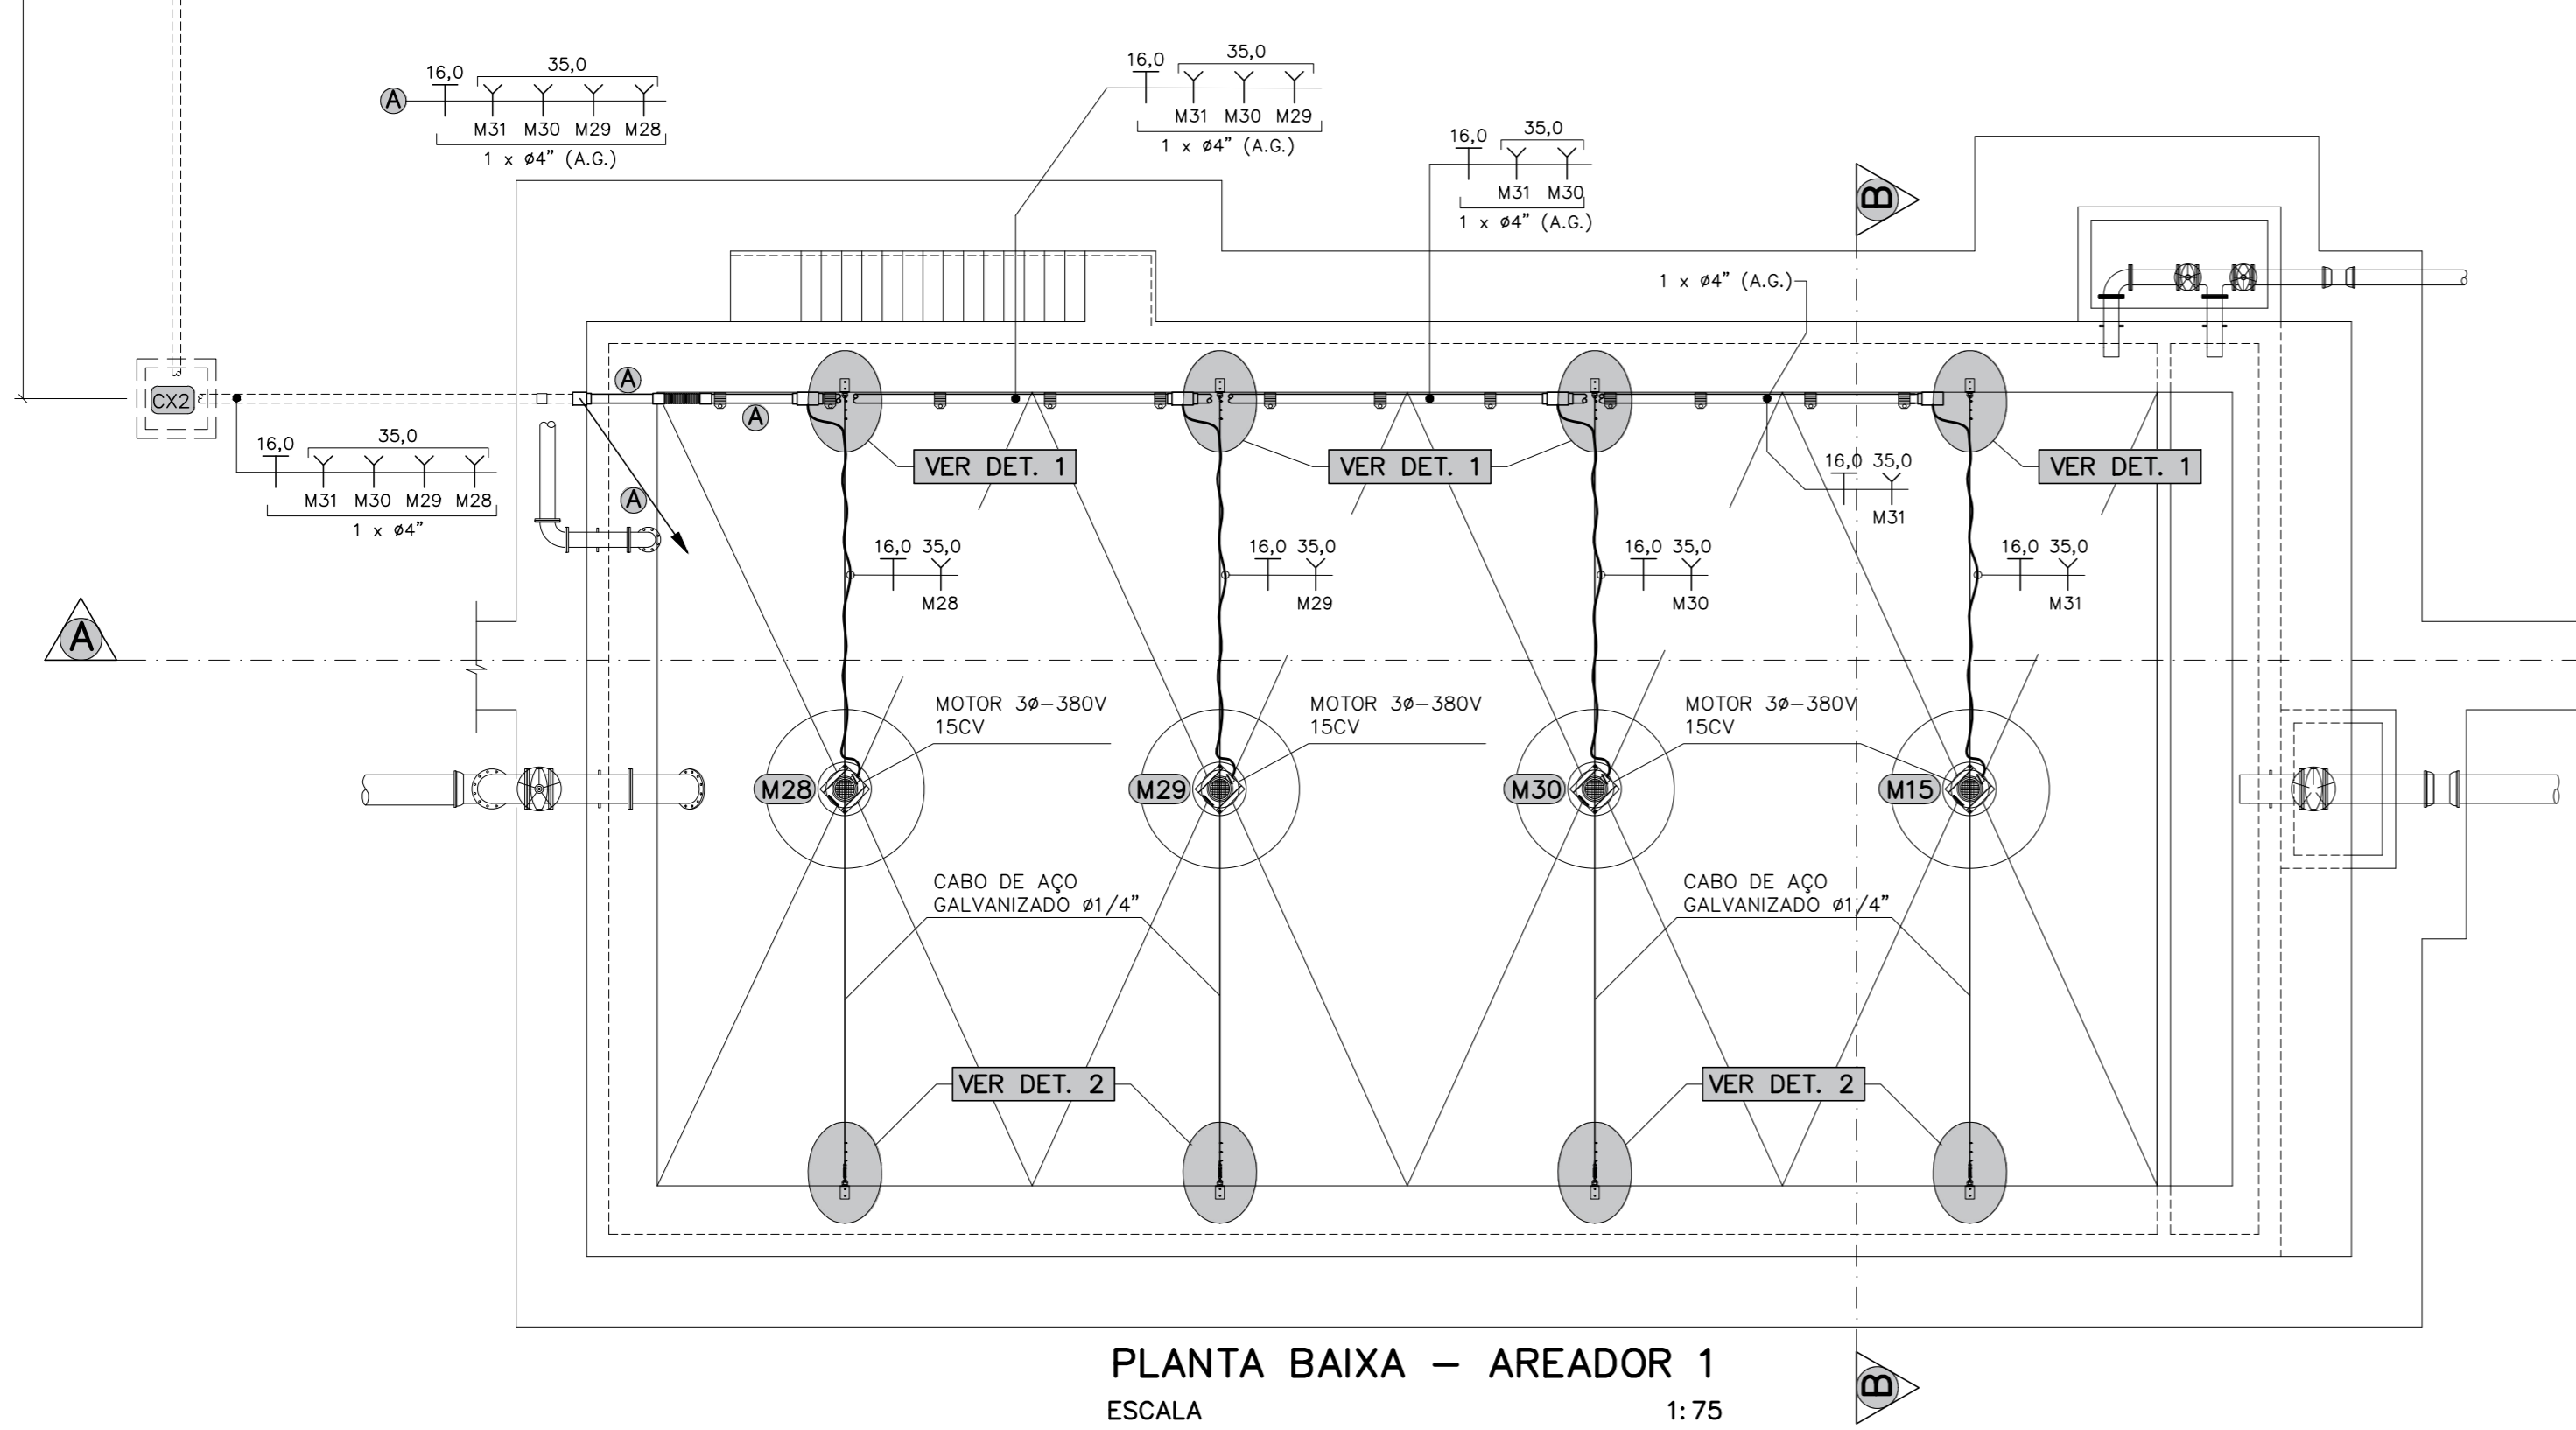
16,0 35,0
A
M31 M30 M29 M28
1 x ø4" (A.G.)

16,0 35,0
M31 M30 M29
1 x ø4" (A.G.)

16,0 35,0
M31 M30
1 x ø4" (A.G.)

B

1 x ø4" (A.G.)

CX2
A
A
A

16,0 35,0
M31 M30 M29 M28
1 x ø4"

VER DET. 1
VER DET. 1
VER DET. 1

16,0 35,0
M31

16,0 35,0
M28
16,0 35,0
M29
16,0 35,0
M30
16,0 35,0
M31

A

MOTOR 3ø–380V
15CV
MOTOR 3ø–380V
15CV
MOTOR 3ø–380V
15CV

M28
M29
M30
M15

CABO DE AÇO
GALVANIZADO ø1/4"
CABO DE AÇO
GALVANIZADO ø1/4"

VER DET. 2
VER DET. 2

PLANTA BAIXA – AREADOR 1
ESCALA 1:75

B